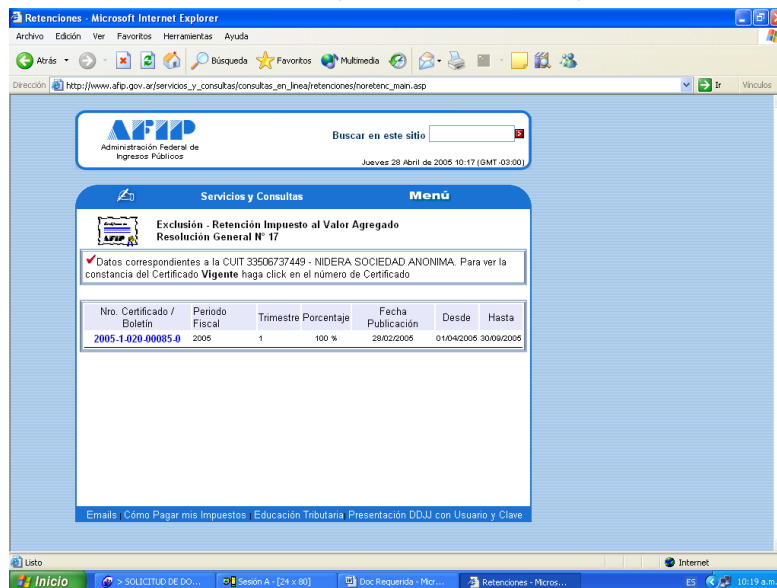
Retenciones - Microsoft Internet Explorer

Archivo Edición Ver Favoritos Herramientas Ayuda

Atrás Búsqueda Favoritos Multimedia

Dirección http://www.afip.gov.ar/servicios_y_consultas/consultas_en_linea/retenciones/noretenc_main.asp Ir Vínculos

AFIP
Administración Federal de Ingresos Públicos

Buscar en este sitio

Jueves 28 Abril de 2005 10:17 (GMT -03:00)

Servicios y Consultas Menú

Exclusión - Retención Impuesto al Valor Agregado
Resolución General Nº 17

Datos correspondientes a la CUIT 33506737449 - NIDERA SOCIEDAD ANONIMA. Para ver la constancia del Certificado **Vigente** haga click en el número de Certificado

| Nro. Certificado / Boletín | Periodo Fiscal | Trimestre | Porcentaje | Fecha Publicación | Desde | Hasta |
|---|---|---|---|---|---|---|
| 2005-1-020-00085-0 | 2005 | 1 | 100 % | 28/02/2005 | 01/04/2005 | 30/09/2005 |

Emails | Cómo Pagar mis Impuestos | Educación Tributaria | Presentación DDJJ con Usuario y Clave

Listo Internet

Inicio > SOLICITUD DE DO... Sesión A - [24 x 80] Doc Requerida - Micr... Retenciones - Micros... ES 10:19 a.m.